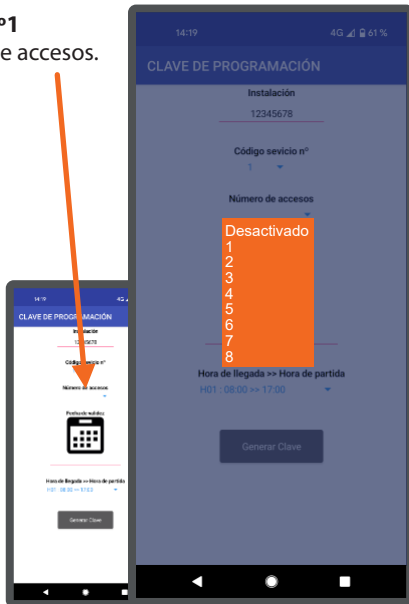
°1
e accesos.

14:19
4G 61 %
CLAVE DE PROGRAMACIÓN
Instalación
12345678
Código sevicio n°
1
Número de accesos
Desactivado
1
2
3
4
5
6
7
8
Hora de llegada >> Hora de partida
H01 : 08:00 >> 17:00
Generar Clave

14:19
4G
CLAVE DE PROGRAMACIÓN
Instalación
12345678
Código sevicio n°
Número de accesos
Fecha de validez
Hora de llegada >> Hora de partida
H01 : 08:00 >> 17:00
Generar Clave